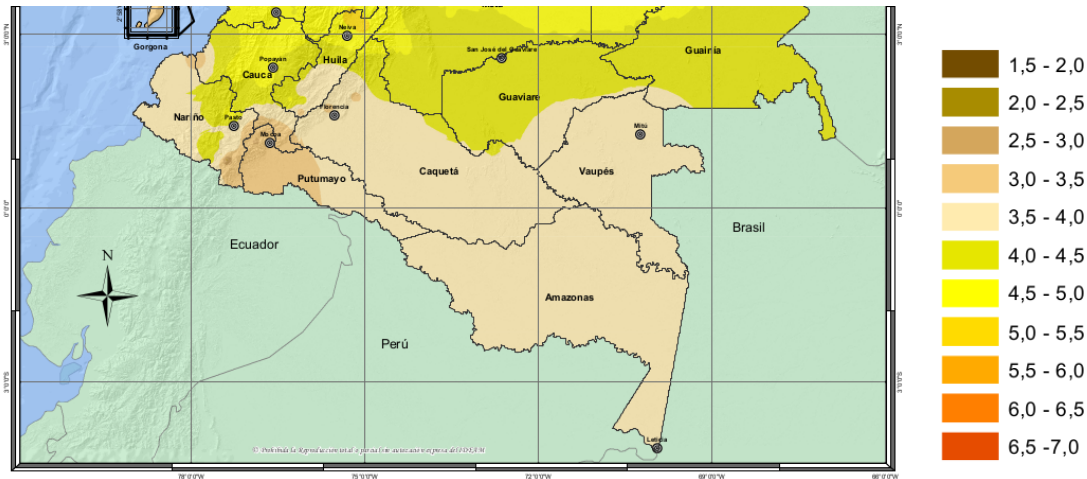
Gorgona
Neiva
Popayán
Huila
Cauca
San José del Guaviare
Guainía
Guaviare
Florencia
Nariño
Pasto
Mocoa
Mitú
Caquetá
Vaupés
Putumayo
Brasil
Ecuador
N
Amazonas
Perú
Leticia
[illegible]
78°0'0"W
75°0'0"W
72°0'0"W
69°0'0"W
66°0'0"W
3°0'0"N
0°0'0"
3°0'0"S

1,5 - 2,0
2,0 - 2,5
2,5 - 3,0
3,0 - 3,5
3,5 - 4,0
4,0 - 4,5
4,5 - 5,0
5,0 - 5,5
5,5 - 6,0
6,0 - 6,5
6,5 -7,0